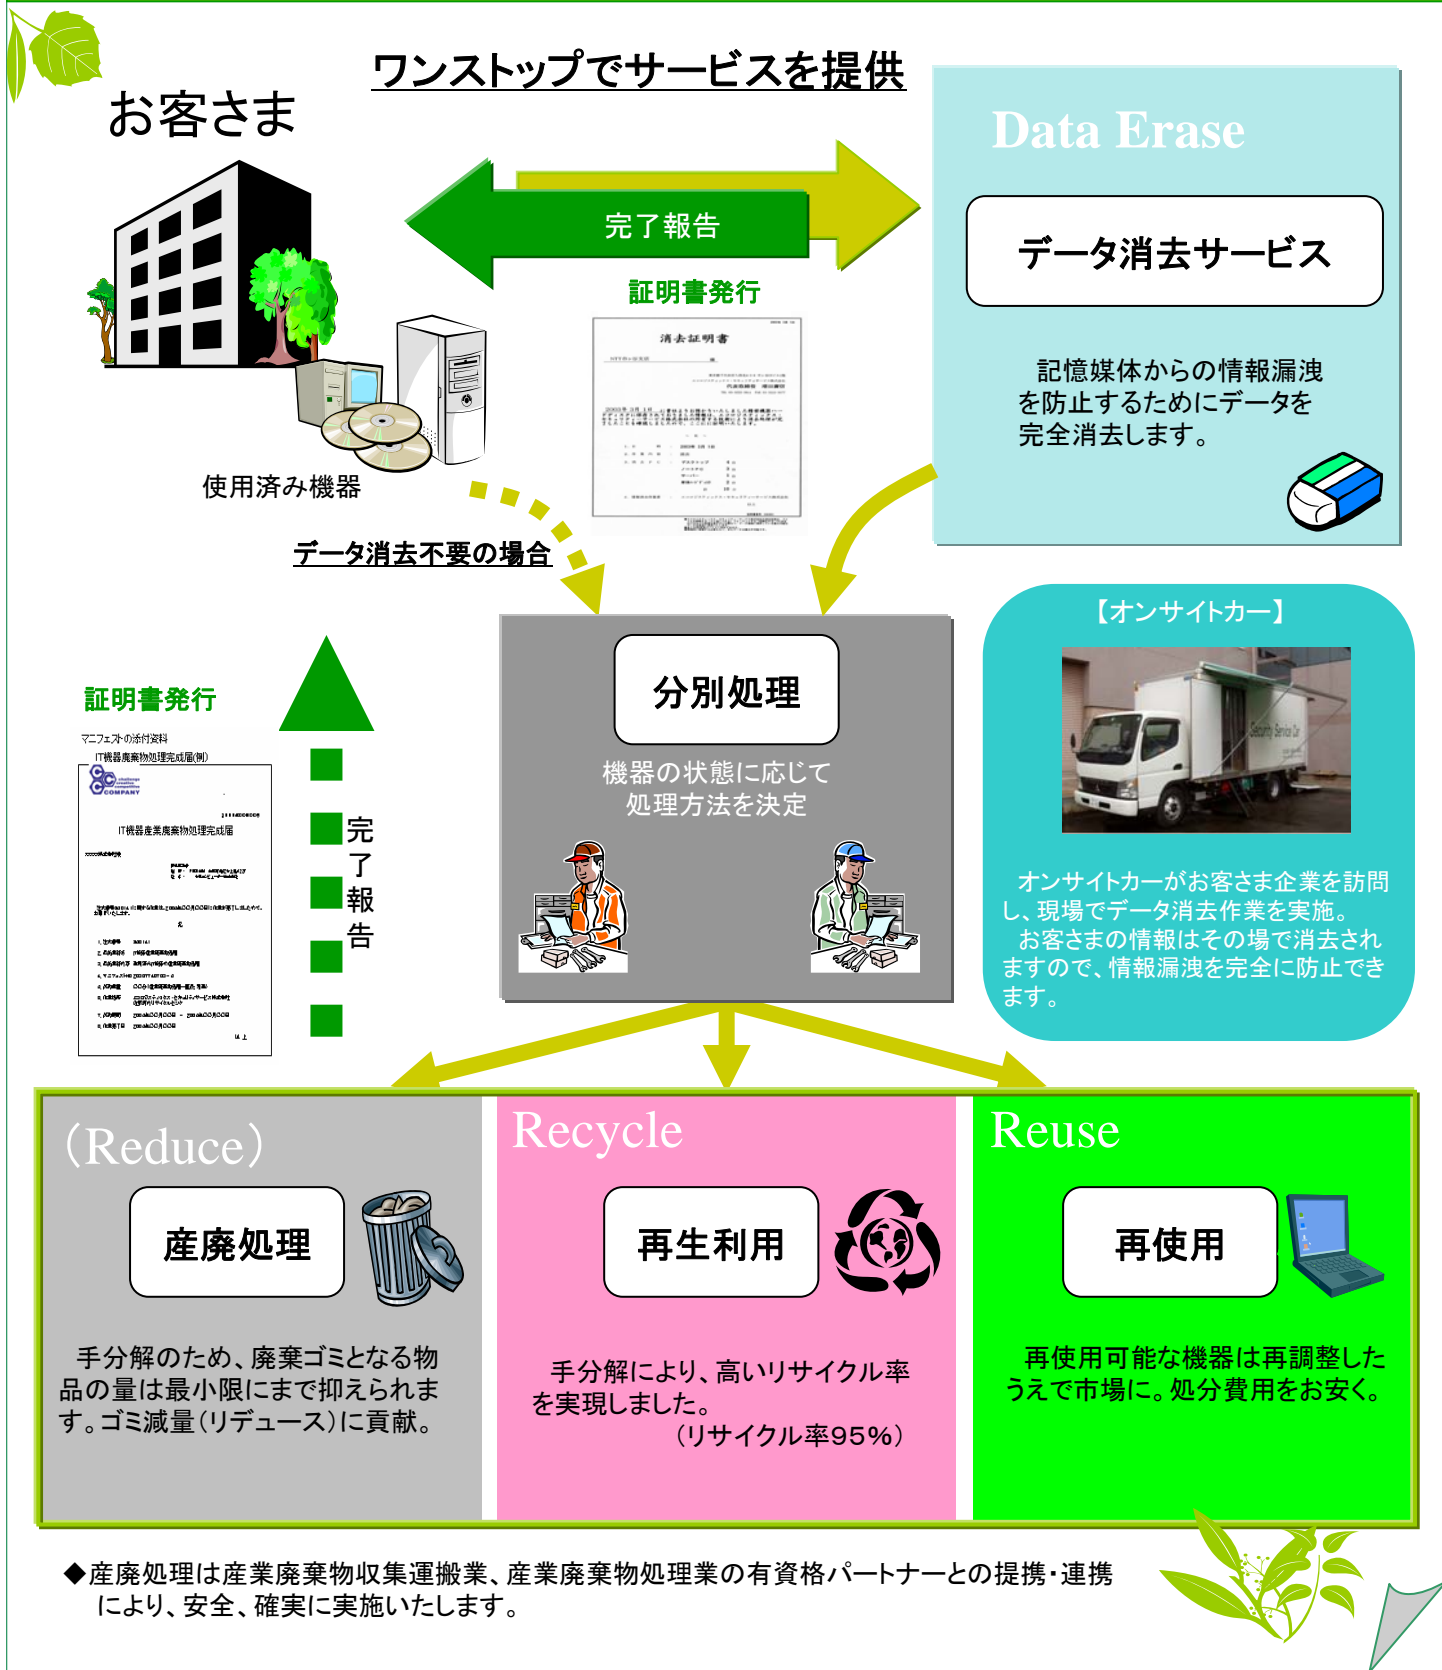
ワンストップでサービスを提供

お客さま

完了報告

証明書発行

消去証明書

使用済み機器

データ消去不要の場合

Data Erase

データ消去サービス

記憶媒体からの情報漏洩を防止するためにデータを完全消去します。

証明書発行

マニフェストの添付資料
IT機器廃棄物処理完成届(例)

IT機器産業廃棄物処理完成届

完了報告

分別処理

機器の状態に応じて処理方法を決定

【オンサイトカー】

オンサイトカーがお客さま企業を訪問し、現場でデータ消去作業を実施。
お客さまの情報はその場で消去されますので、情報漏洩を完全に防止できます。

(Reduce)

産廃処理

手分解のため、廃棄ゴミとなる物品の量は最小限にまで抑えられます。ゴミ減量(リデュース)に貢献。

Recycle

再生利用

手分解により、高いリサイクル率を実現しました。
(リサイクル率95%)

Reuse

再使用

再使用可能な機器は再調整したうえで市場に。処分費用をお安く。

◆産廃処理は産業廃棄物収集運搬業、産業廃棄物処理業の有資格パートナーとの提携・連携により、安全、確実に実施いたします。